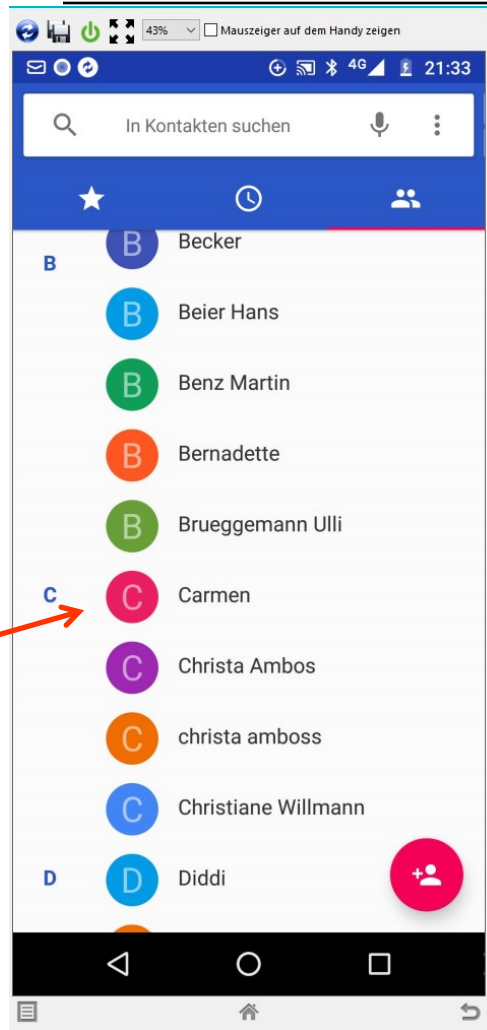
43%
Mauszeiger auf dem Handy zeigen

4G 21:33

In Kontakten suchen

B
B Becker
B Beier Hans
B Benz Martin
B Bernadette
B Brueggemann Ulli
C
C Carmen
C Christa Ambos
C christa amboss
C Christiane Willmann
D
D Diddi